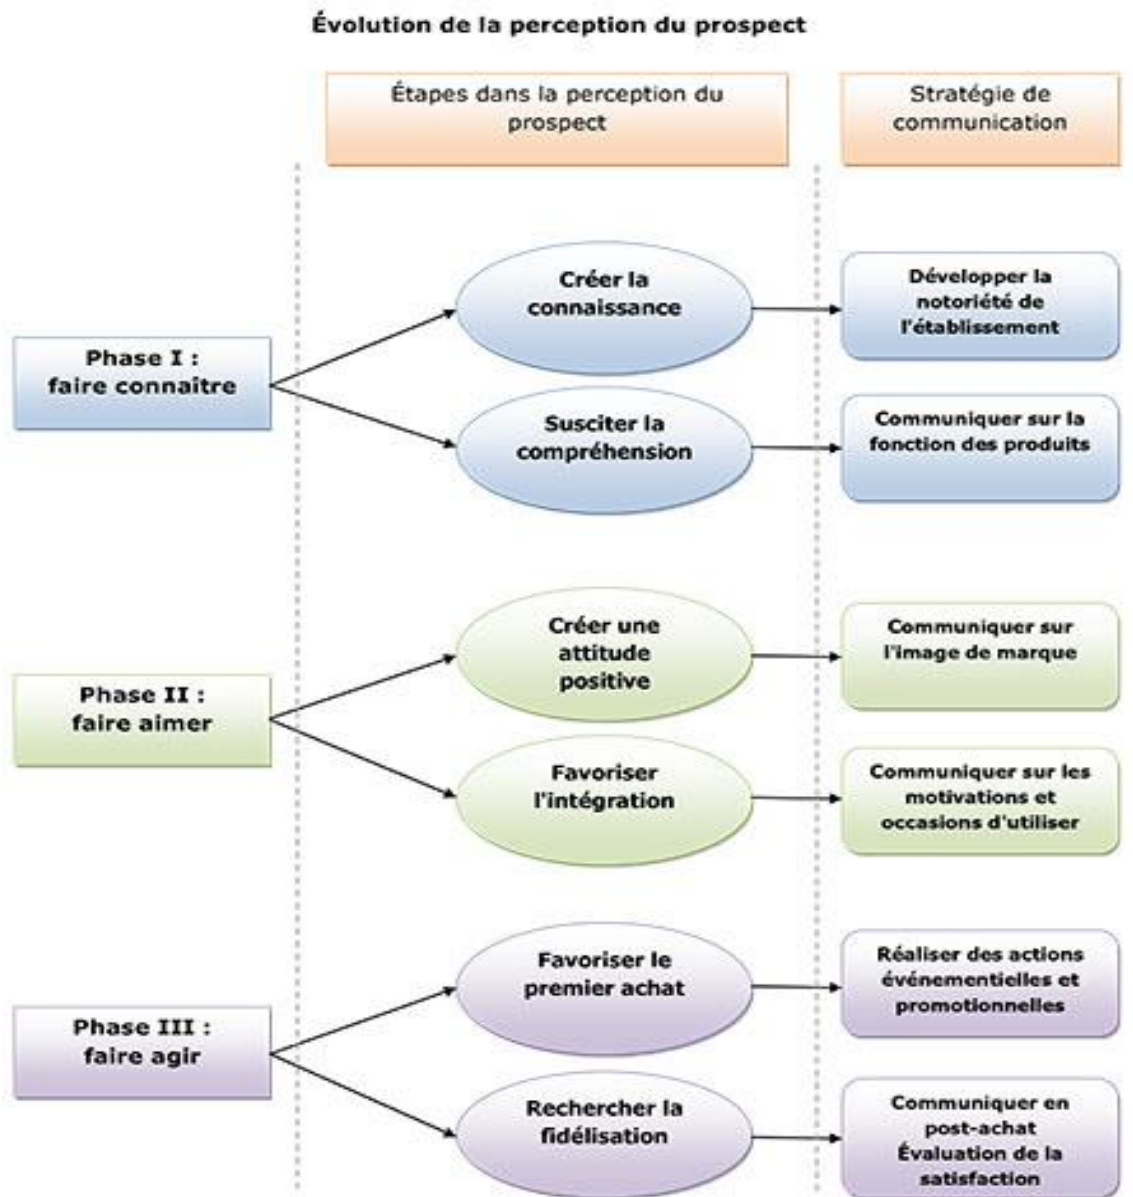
Évolution de la perception du prospect

Étapes dans la perception du prospect

Stratégie de communication

Phase I : faire connaître

Créer la connaissance

Développer la notoriété de l'établissement

Susciter la compréhension

Communiquer sur la fonction des produits

Phase II : faire aimer

Créer une attitude positive

Communiquer sur l'image de marque

Favoriser l'intégration

Communiquer sur les motivations et occasions d'utiliser

Phase III : faire agir

Favoriser le premier achat

Réaliser des actions événementielles et promotionnelles

Rechercher la fidélisation

Communiquer en post-achat Évaluation de la satisfaction